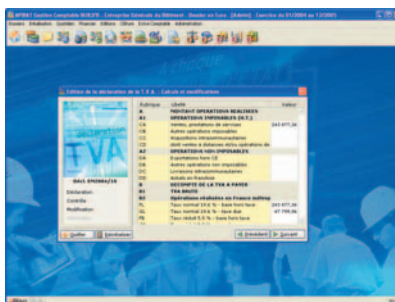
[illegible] Gestion Comptable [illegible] - Entreprise Générale du Bâtiment - Dossier en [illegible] - Exercice du 01/01/2004 au 12/2007

Edition de la déclaration de la T.V.A. : Calcul et modification

TVA

Rubrique | Libellé | Valeur
A | MONTANT OPERATIONS REALISEES
A1 | OPERATIONS IMPOSABLES (H.T.)
CA | Ventes, prestations de services | 243 877,36
CB | Autres opérations imposables
CC | Acquisitions intracommunautaires
CD | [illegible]
A2 | OPERATIONS NON IMPOSABLES
DA | Exportations hors CE
DB | Autres opérations non imposables
DC | Livraisons intracommunautaires
DD | Achats en franchise
B | DECOMPTE DE LA TVA A PAYER
B1 | TVA BRUTE
 | Opérations réalisées en France métrop.
FL | Taux normal 19,6 % - base hors taxe | 243 877,36
GL | Taux normal 19,6 % - base due | 47 799,96
FN | Taux réduit 5,5 % - base hors taxe
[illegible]

DALL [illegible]

Déclaration
Contrôle
Modification

Quitter
Génération
Précédent
Suivant